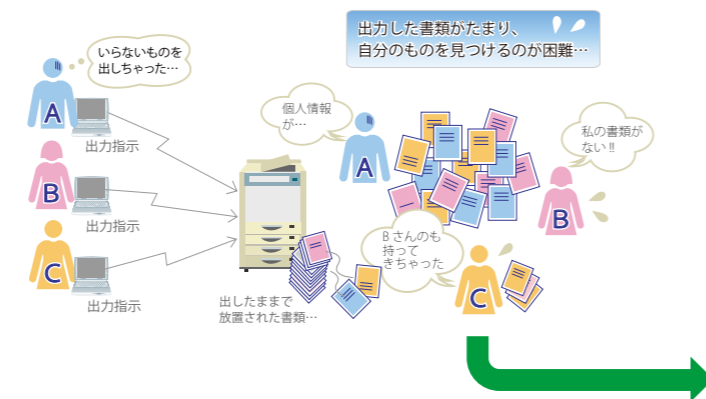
出力した書類がたまり、
自分のものを見つけるのが困難…

いらないものを
出しちゃった…

A

出力指示

B

出力指示

C

出力指示

出したままで
放置された書類…

個人情報
が…

A

私の書類が
ない!!

B

Bさんのも
持って
きちゃった

C